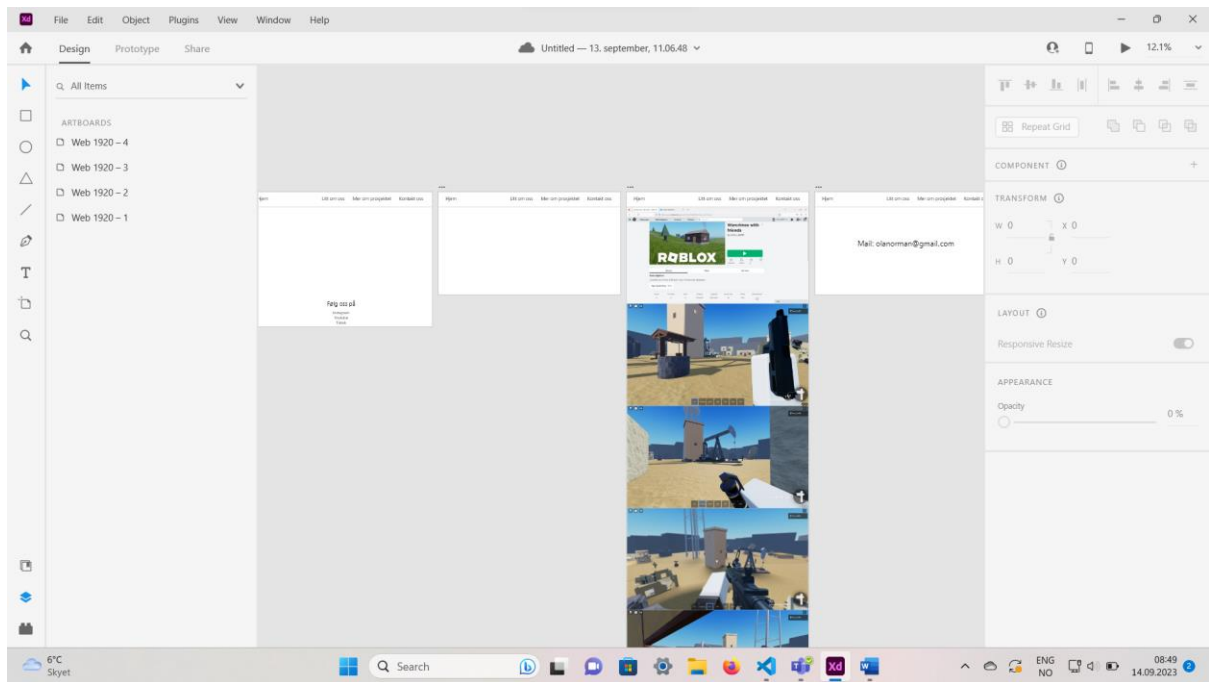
Xd File Edit Object Plugins View Window Help

Design Prototype Share

Untitled — 13. september, 11.06.48

12.1%

All Items

ARTBOARDS

Web 1920 – 4

Web 1920 – 3

Web 1920 – 2

Web 1920 – 1

Hjem Litt om oss Mer om prosjektet Kontakt oss

Følg oss på

Instagram
Youtube
Tiktok

Hjem Litt om oss Mer om prosjektet Kontakt oss

Hjem Litt om oss Mer om prosjektet Kontakt oss

ROBLOX

Hjem Litt om oss Mer om prosjektet Kontakt oss

Mail: olanorman@gmail.com

Repeat Grid

COMPONENT

TRANSFORM

W 0 X 0

H 0 Y 0

LAYOUT

Responsive Resize

APPEARANCE

Opacity

0 %

6°C
Skyet

Search

ENG
NO

08:49
14.09.2023